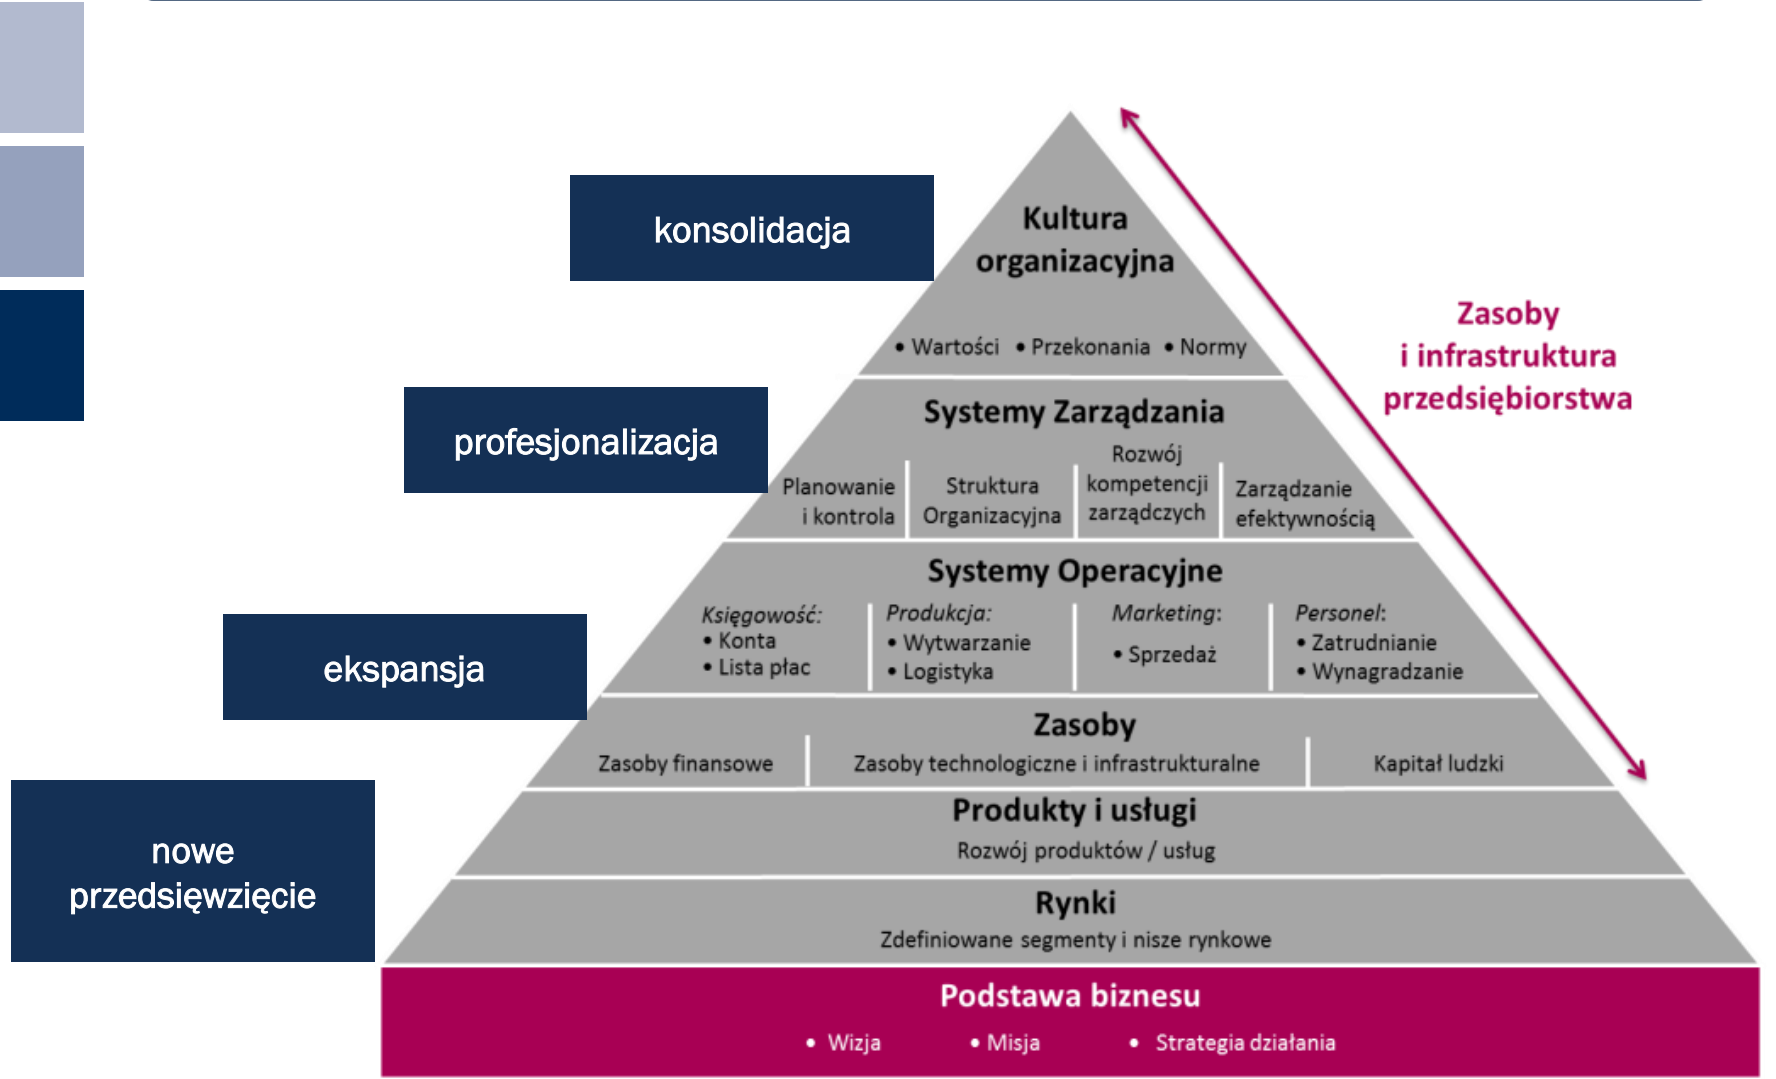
konsolidacja

Kultura organizacyjna

• Wartości • Przekonania • Normy

Zasoby i infrastruktura przedsiębiorstwa

profesjonalizacja

Systemy Zarządzania

Planowanie i kontrola | Struktura Organizacyjna | Rozwój kompetencji zarządczych | Zarządzanie efektywnością

ekspansja

Systemy Operacyjne

Księgowość:
• Konta
• Lista płac

Produkcja:
• Wytwarzanie
• Logistyka

Marketing:
• Sprzedaż

Personel:
• Zatrudnianie
• Wynagradzanie

Zasoby

Zasoby finansowe | Zasoby technologiczne i infrastrukturalne | Kapitał ludzki

nowe przedsięwzięcie

Produkty i usługi

Rozwój produktów / usług

Rynki

Zdefiniowane segmenty i nisze rynkowe

Podstawa biznesu

• Wizja • Misja • Strategia działania